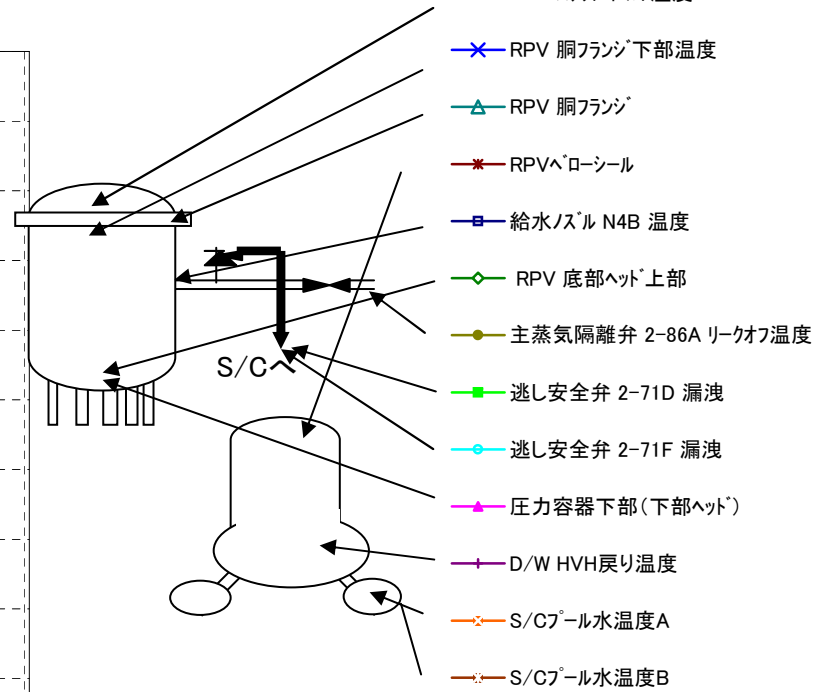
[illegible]

RPV 胴ﾌﾗﾝｼﾞ下部温度

RPV 胴ﾌﾗﾝｼﾞ

RPVﾍﾞﾛｰｼｰﾙ

給水ﾉｽﾞﾙ N4B 温度

RPV 底部ﾍｯﾄﾞ上部

主蒸気隔離弁 2-86A ﾘｰｸｵﾌ温度

逃し安全弁 2-71D 漏洩

逃し安全弁 2-71F 漏洩

圧力容器下部(下部ﾍｯﾄﾞ)

D/W HVH戻り温度

S/Cﾌﾟｰﾙ水温度A

S/Cﾌﾟｰﾙ水温度B

S/Cへ